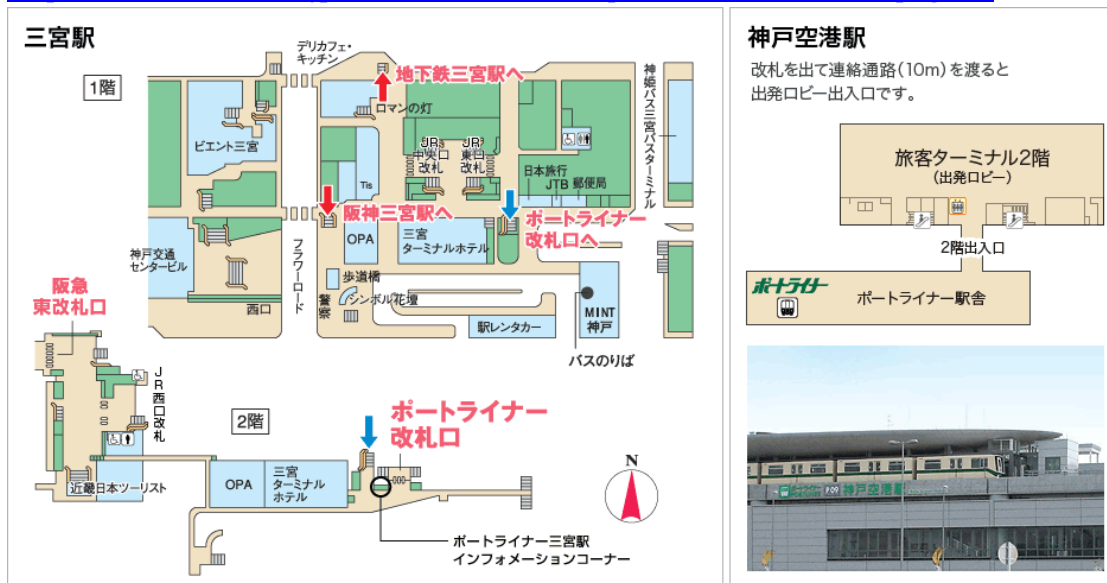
三宮駅

1階

デリカフェ・キッチン

地下鉄三宮駅へ

ロマンの灯

ビエント三宮

JR中央口改札

JR東口改札

神姫バス三宮バスターミナル

日本旅行

JTB

郵便局

Tis

阪神三宮駅へ

ポートライナー改札口へ

OPA

三宮ターミナルホテル

神戸交通センタービル

フラワーロード

歩道橋

シンボル花壇

警察

西口

駅レンタカー

MINT神戸

バスのりば

阪急東改札口

JR西口改札

2階

ポートライナー改札口

OPA

三宮ターミナルホテル

近畿日本ツーリスト

N

ポートライナー三宮駅インフォメーションコーナー

神戸空港駅

改札を出て連絡通路（10m）を渡ると出発ロビー出入口です。

旅客ターミナル2階
（出発ロビー）

2階出入口

ポートライナー

ポートライナー駅舎

P09 神戸空港駅